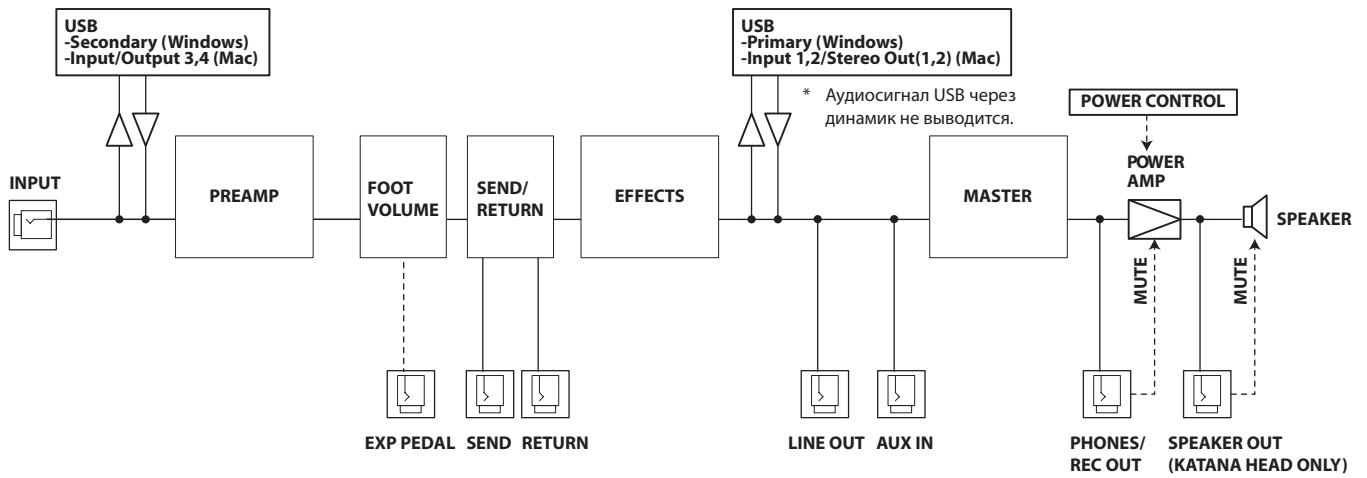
USB
-Secondary (Windows)
-Input/Output 3,4 (Mac)

USB
-Primary (Windows)
-Input 1,2/Stereo Out(1,2) (Mac)

* Аудиосигнал USB через динамик не выводится.

POWER CONTROL

INPUT

PREAMP

FOOT VOLUME

SEND/ RETURN

EFFECTS

MASTER

POWER AMP

SPEAKER

MUTE

MUTE

EXP PEDAL SEND RETURN

LINE OUT AUX IN

PHONES/ REC OUT

SPEAKER OUT (KATANA HEAD ONLY)